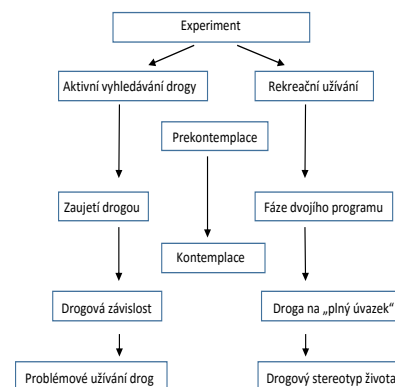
Experiment

Aktivní vyhledávání drogy

Rekreační užívání

Prekontemplace

Zaujetí drogou

Fáze dvojího programu

Kontemplace

Drogová závislost

Droga na „plný úvazek"

Problémové užívání drog

Drogový stereotyp života